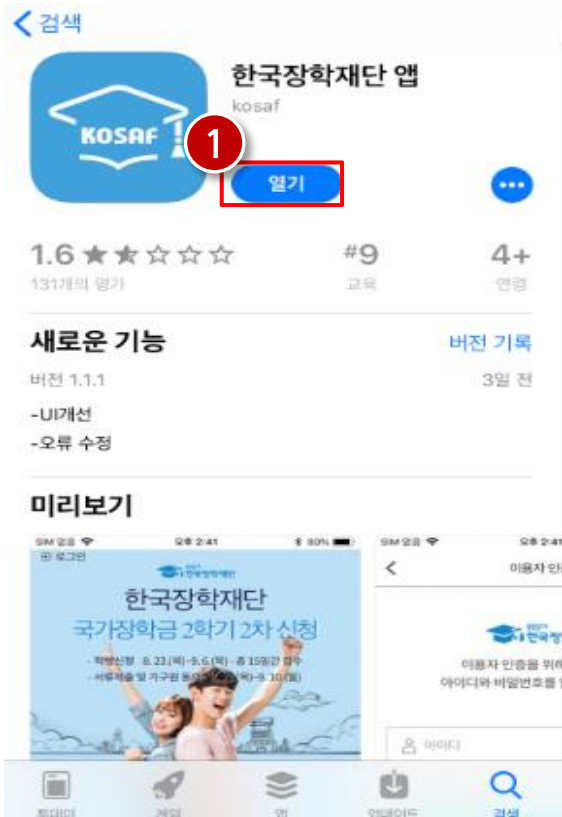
< 검색

KOSAF

한국장학재단 앱
kosaf

1

열기

•••

1.6 ★★☆☆☆
131개의 평가

#9
교육

4+
연령

새로운 기능

버전 기록

버전 1.1.1

3일 전

-UI개선
-오류 수정

미리보기

SIM 없음

오후 2:41

80%

로그인

한국장학재단

한국장학재단
국가장학금 2학기 2차 신청

- 학생신청 8.23.(목)~9.6.(목) - 총 15일간 접수
- 서류제출 및 가구원 동의 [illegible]~9.10.(월)

SIM 없음

오후 2:41

<

이용자 인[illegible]

한국장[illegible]

이용자 인증을 위하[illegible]
아이디와 비밀번호를 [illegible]

아이디

투데이

게임

앱

업데이트

검색